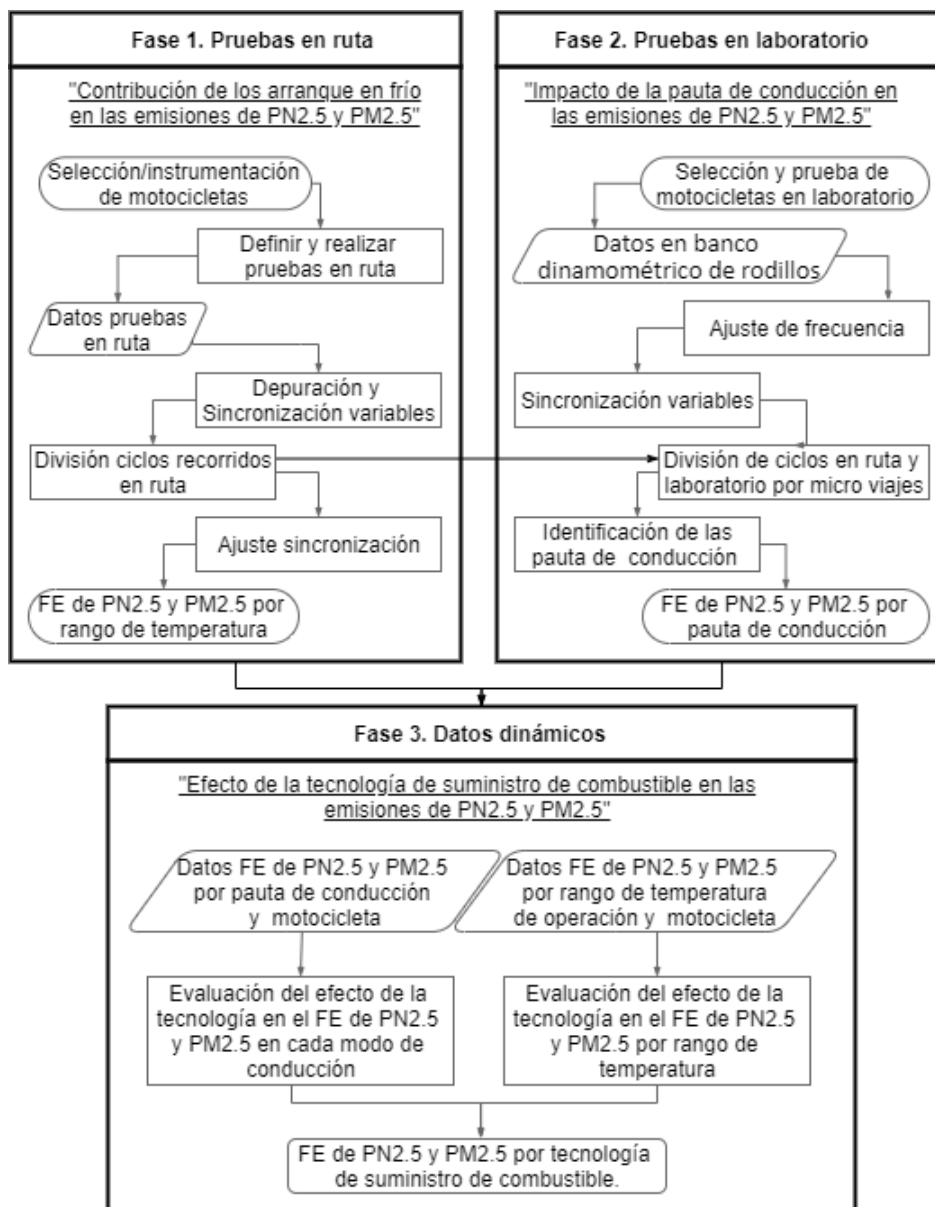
Fase 1. Pruebas en ruta

"Contribución de los arranque en frío en las emisiones de PN2.5 y PM2.5"

Selección/instrumentación de motocicletas

Definir y realizar pruebas en ruta

Datos pruebas en ruta

Depuración y Sincronización variables

División ciclos recorridos en ruta

Ajuste sincronización

FE de PN2.5 y PM2.5 por rango de temperatura

Fase 2. Pruebas en laboratorio

"Impacto de la pauta de conducción en las emisiones de PN2.5 y PM2.5"

Selección y prueba de motocicletas en laboratorio

Datos en banco dinamométrico de rodillos

Ajuste de frecuencia

Sincronización variables

División de ciclos en ruta y laboratorio por micro viajes

Identificación de las pauta de conducción

FE de PN2.5 y PM2.5 por pauta de conducción

Fase 3. Datos dinámicos

"Efecto de la tecnología de suministro de combustible en las emisiones de PN2.5 y PM2.5"

Datos FE de PN2.5 y PM2.5 por pauta de conducción y motocicleta

Datos FE de PN2.5 y PM2.5 por rango de temperatura de operación y motocicleta

Evaluación del efecto de la tecnología en el FE de PN2.5 y PM2.5 en cada modo de conducción

Evaluación del efecto de la tecnología en el FE de PN2.5 y PM2.5 por rango de temperatura

FE de PN2.5 y PM2.5 por tecnología de suministro de combustible.